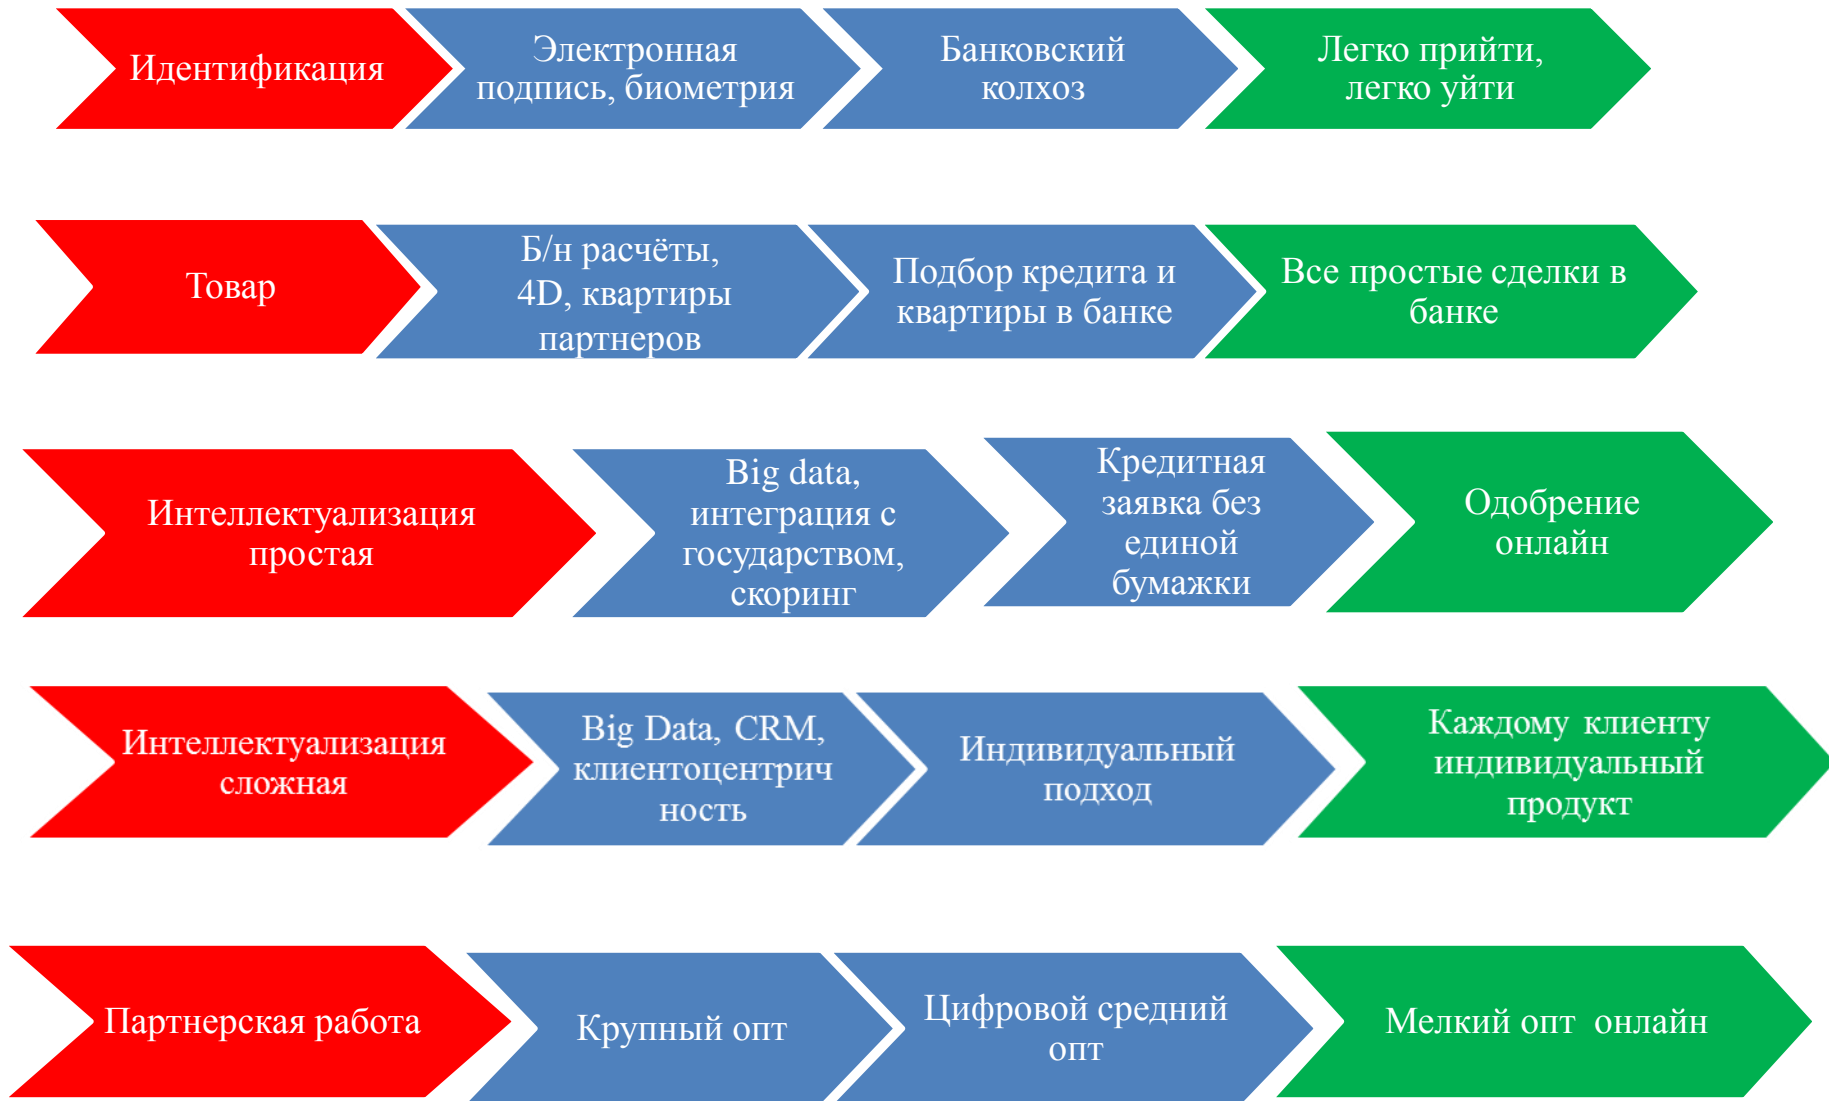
Идентификация

Электронная подпись, биометрия

Банковский колхоз

Легко прийти, легко уйти

Товар

Б/н расчёты, 4D, квартиры партнеров

Подбор кредита и квартиры в банке

Все простые сделки в банке

Интеллектуализация простая

Big data, интеграция с государством, скоринг

Кредитная заявка без единой бумажки

Одобрение онлайн

Интеллектуализация сложная

Big Data, CRM, клиентоцентричность

Индивидуальный подход

Каждому клиенту индивидуальный продукт

Партнерская работа

Крупный опт

Цифровой средний опт

Мелкий опт онлайн